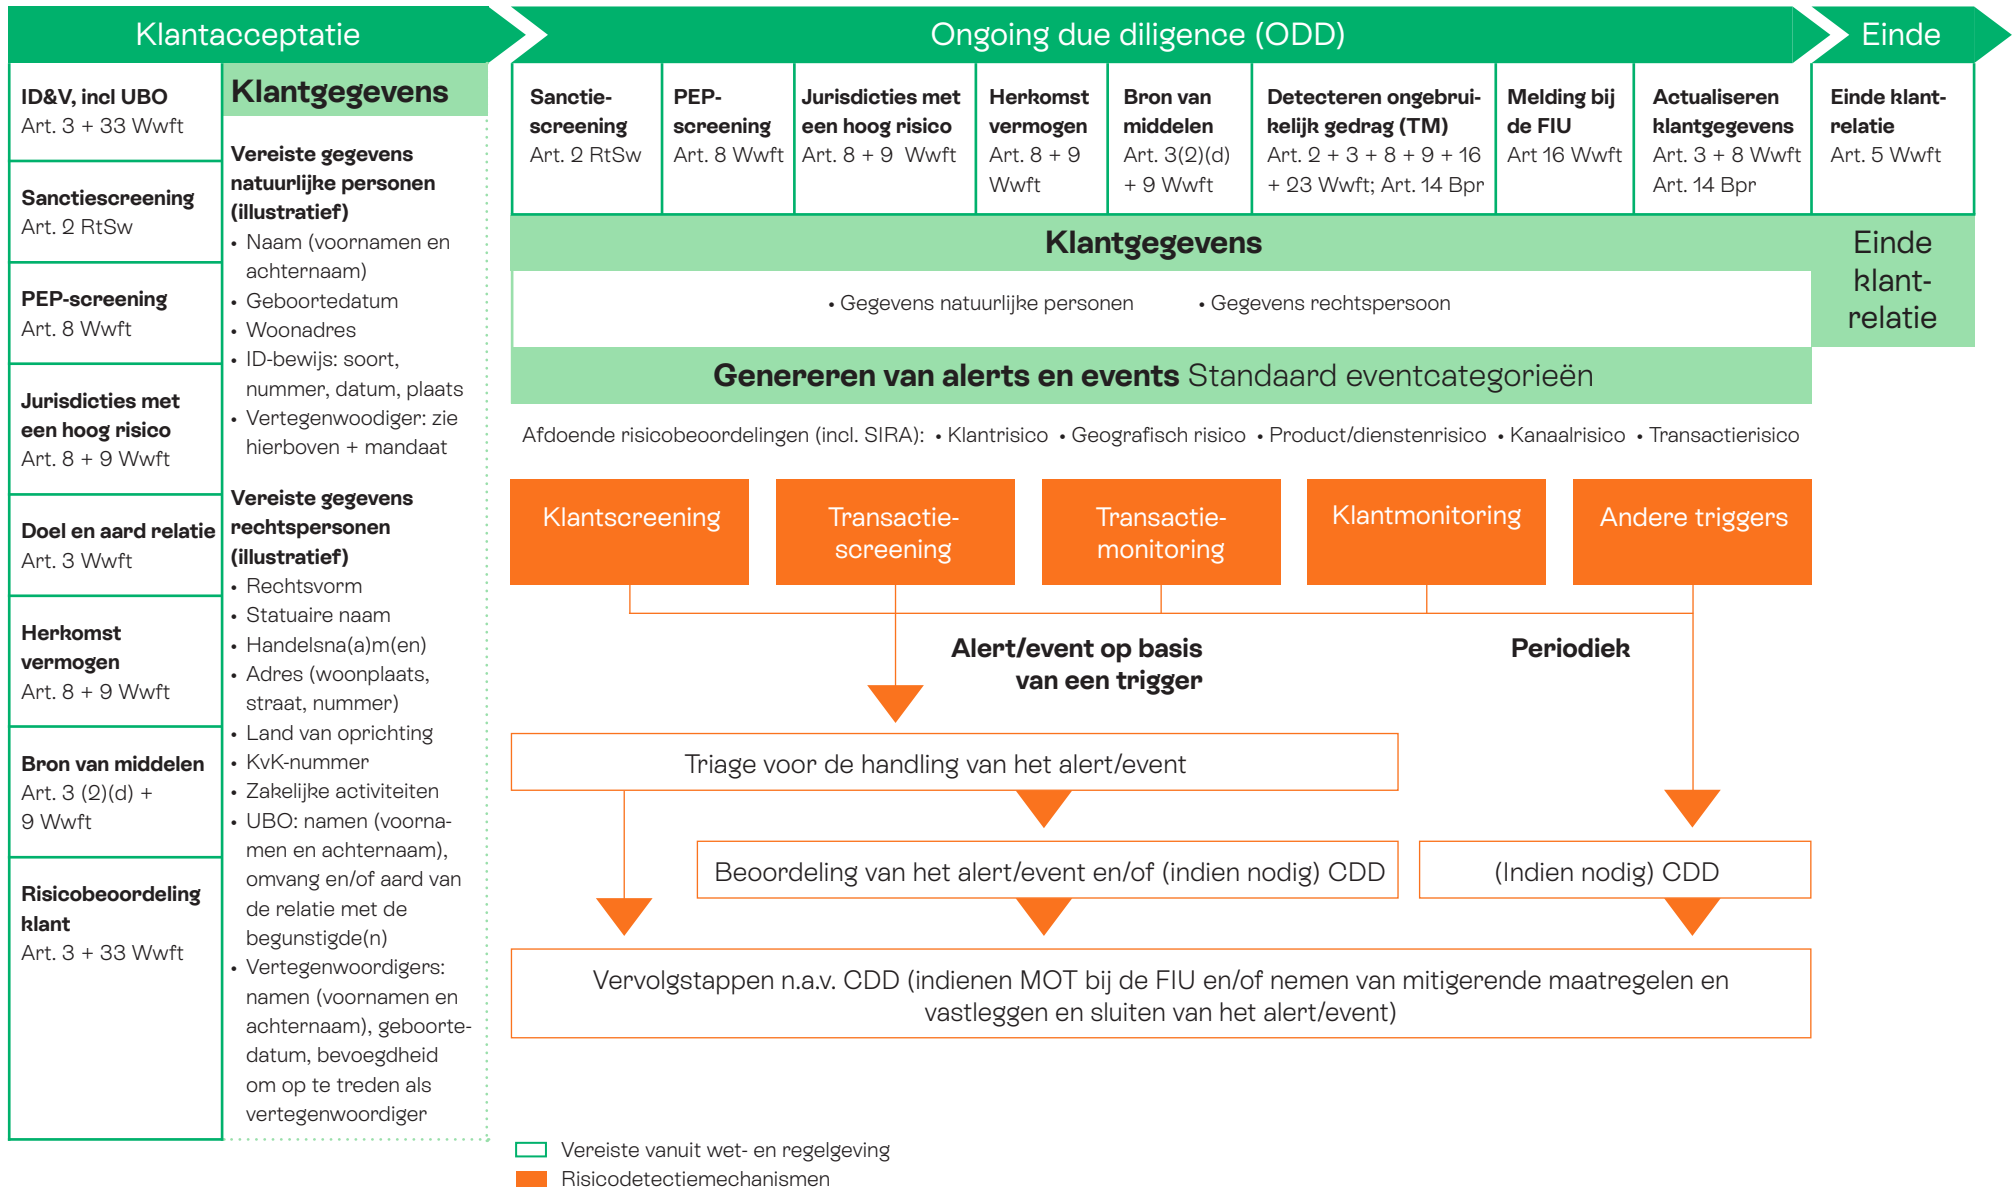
Klantacceptatie

Ongoing due diligence (ODD)

Einde

ID&V, incl UBO
Art. 3 + 33 Wwft

Sanctiescreening
Art. 2 RtSw

PEP-screening
Art. 8 Wwft

Jurisdicties met een hoog risico
Art. 8 + 9 Wwft

Doel en aard relatie
Art. 3 Wwft

Herkomst vermogen
Art. 8 + 9 Wwft

Bron van middelen
Art. 3 (2)(d) + 9 Wwft

Risicobeoordeling klant
Art. 3 + 33 Wwft

Klantgegevens

Vereiste gegevens natuurlijke personen (illustratief)
• Naam (voornamen en achternaam)
• Geboortedatum
• Woonadres
• ID-bewijs: soort, nummer, datum, plaats
• Vertegenwoodiger: zie hierboven + mandaat

Vereiste gegevens rechtspersonen (illustratief)
• Rechtsvorm
• Statuaire naam
• Handelsna(a)m(en)
• Adres (woonplaats, straat, nummer)
• Land van oprichting
• KvK-nummer
• Zakelijke activiteiten
• UBO: namen (voornamen en achternaam), omvang en/of aard van de relatie met de begunstigde(n)
• Vertegenwoordigers: namen (voornamen en achternaam), geboortedatum, bevoegdheid om op te treden als vertegenwoordiger

Sanctiescreening
Art. 2 RtSw

PEP-screening
Art. 8 Wwft

Jurisdicties met een hoog risico
Art. 8 + 9 Wwft

Herkomst vermogen
Art. 8 + 9 Wwft

Bron van middelen
Art. 3(2)(d) + 9 Wwft

Detecteren ongebruikelijk gedrag (TM)
Art. 2 + 3 + 8 + 9 + 16 + 23 Wwft; Art. 14 Bpr

Melding bij de FIU
Art 16 Wwft

Actualiseren klantgegevens
Art. 3 + 8 Wwft
Art. 14 Bpr

Einde klantrelatie
Art. 5 Wwft

Klantgegevens

• Gegevens natuurlijke personen • Gegevens rechtspersoon

Einde klantrelatie

Genereren van alerts en events Standaard eventcategorieën

Afdoende risicobeoordelingen (incl. SIRA): • Klantrisico • Geografisch risico • Product/dienstenrisico • Kanaalrisico • Transactierisico

Klantscreening

Transactiescreening

Transactiemonitoring

Klantmonitoring

Andere triggers

Alert/event op basis van een trigger

Periodiek

Triage voor de handling van het alert/event

Beoordeling van het alert/event en/of (indien nodig) CDD

(Indien nodig) CDD

Vervolgstappen n.a.v. CDD (indienen MOT bij de FIU en/of nemen van mitigerende maatregelen en vastleggen en sluiten van het alert/event)

Vereiste vanuit wet- en regelgeving
Risicodetectiemechanismen